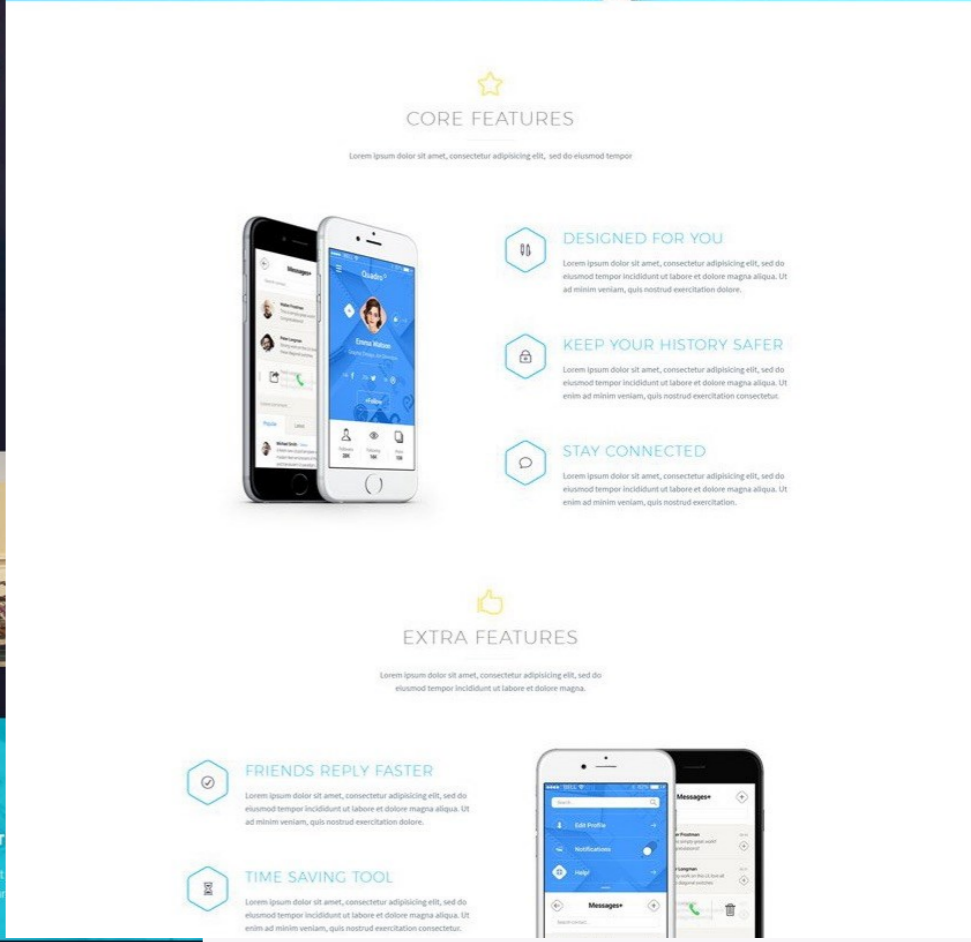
CORE FEATURES

Lorem ipsum dolor sit amet, consectetur adipisicing elit, sed do eiusmod tempor

Messages+

Quadro

Emma Watson

DESIGNED FOR YOU

Lorem ipsum dolor sit amet, consectetur adipisicing elit, sed do eiusmod tempor incididunt ut labore et dolore magna aliqua. Ut ad minim veniam, quis nostrud exercitation dolore.

KEEP YOUR HISTORY SAFER

Lorem ipsum dolor sit amet, consectetur adipisicing elit, sed do eiusmod tempor incididunt ut labore et dolore magna aliqua. Ut enim ad minim veniam, quis nostrud exercitation consectetur.

STAY CONNECTED

Lorem ipsum dolor sit amet, consectetur adipisicing elit, sed do eiusmod tempor incididunt ut labore et dolore magna aliqua. Ut enim ad minim veniam, quis nostrud exercitation.

EXTRA FEATURES

Lorem ipsum dolor sit amet, consectetur adipisicing elit, sed do eiusmod tempor incididunt ut labore et dolore magna.

FRIENDS REPLY FASTER

Lorem ipsum dolor sit amet, consectetur adipisicing elit, sed do eiusmod tempor incididunt ut labore et dolore magna aliqua. Ut ad minim veniam, quis nostrud exercitation dolore.

TIME SAVING TOOL

Lorem ipsum dolor sit amet, consectetur adipisicing elit, sed do eiusmod tempor incididunt ut labore et dolore magna aliqua. Ut enim ad minim veniam, quis nostrud exercitation consectetur.

Messages+

Edit Profile

Notifications

Help!

Messages+